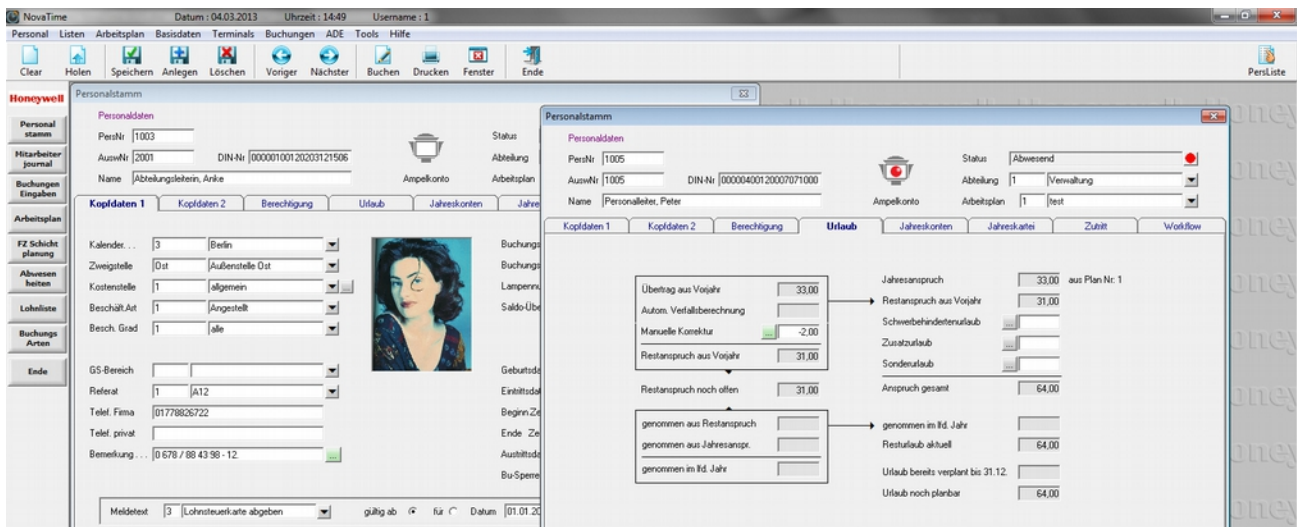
NovaTime Datum : 04.03.2013 Uhrzeit : 14:49 Username : 1

Personal Listen Arbeitsplan Basisdaten Terminals Buchungen ADE Tools Hilfe

Clear Holen Speichern Anlegen Löschen Voriger Nächster Buchen Drucken Fenster Ende PersListe

Honeywell

Personal stamm
Mitarbeiter journal
Buchungen Eingaben
Arbeitsplan
FZ Schicht planung
Abwesen heiten
Lohnliste
Buchungs Arten
Ende

Personalstamm

Personaldaten
PersNr 1003
AuswNr 2001 DIN-Nr 0000010012020312150б
Name Abteilungsleiterin, Anke
Ampelkonto
Status
Abteilung
Arbeitsplan

Kopfdaten 1 | Kopfdaten 2 | Berechtigung | Urlaub | Jahreskonten | Jahre

Kalender... 3 Berlin
Zweigstelle Ost Außenstelle Ost
Kostenstelle 1 allgemein
Beschäft.Art 1 Angestellt
Besch. Grad 1 alle
GS-Bereich
Referat 1 A12
Telef. Firma 01778826722
Telef. privat
Bemerkung... 0 678 / 88 43 98 - 12.

Buchungs
Buchungs
Lampenn
Saldo-Übe
Geburtsda
Eintrittsda
Beginn Ze
Ende Ze
Austrittsda
Bu-Sperre

Meldetext 3 Lohnsteuerkarte abgeben gültig ab für Datum 01.01.20

Personalstamm

Personaldaten
PersNr 1005
AuswNr 1005 DIN-Nr 00000400120007071000
Name Personalleiter, Peter
Ampelkonto
Status Abwesend
Abteilung 1 Verwaltung
Arbeitsplan 1 test

Kopfdaten 1 | Kopfdaten 2 | Berechtigung | Urlaub | Jahreskonten | Jahreskartei | Zutritt | Workflow

Übertrag aus Vorjahr 33,00
Autom. Verfallsberechnung
Manuelle Korrektur -2,00
Restanspruch aus Vorjahr 31,00
Restanspruch noch offen 31,00
genommen aus Restanspruch
genommen aus Jahresanspr.
genommen im lfd. Jahr

Jahresanspruch 33,00 aus Plan Nr. 1
Restanspruch aus Vorjahr 31,00
Schwerbehindertenurlaub
Zusatzurlaub
Sonderurlaub
Anspruch gesamt 64,00
genommen im lfd. Jahr
Resturlaub aktuell 64,00
Urlaub bereits verplant bis 31.12.
Urlaub noch planbar 64,00